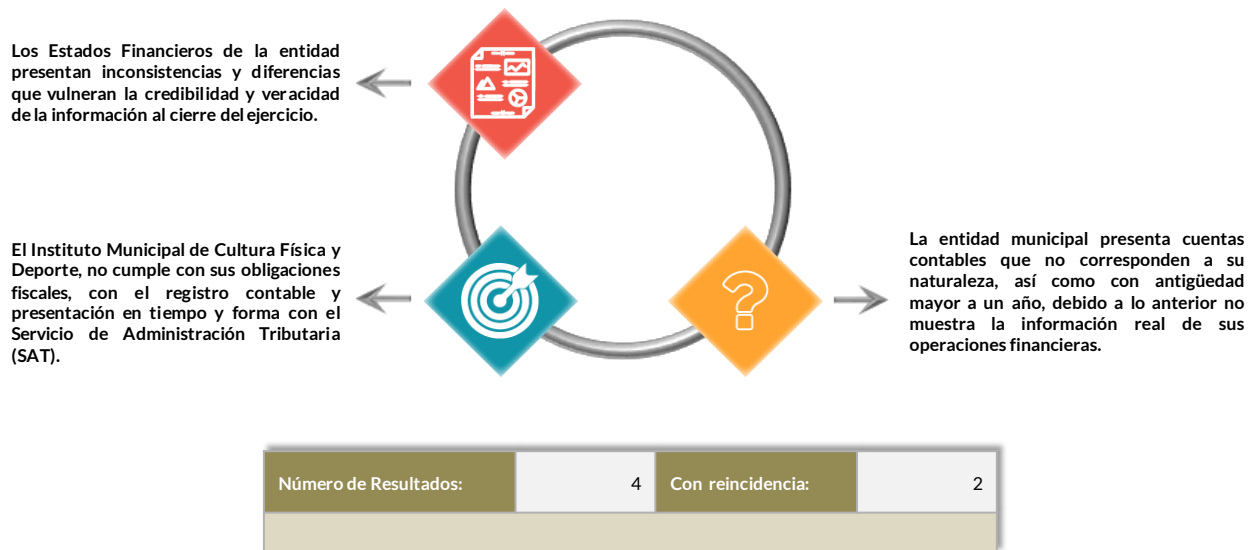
Los Estados Financieros de la entidad presentan inconsistencias y diferencias que vulneran la credibilidad y veracidad de la información al cierre del ejercicio.

El Instituto Municipal de Cultura Física y Deporte, no cumple con sus obligaciones fiscales, con el registro contable y presentación en tiempo y forma con el Servicio de Administración Tributaria (SAT).

La entidad municipal presenta cuentas contables que no corresponden a su naturaleza, así como con antigüedad mayor a un año, debido a lo anterior no muestra la información real de sus operaciones financieras.

| Número de Resultados: | 4 | Con reincidencia: | 2 |
|---|---|---|---|